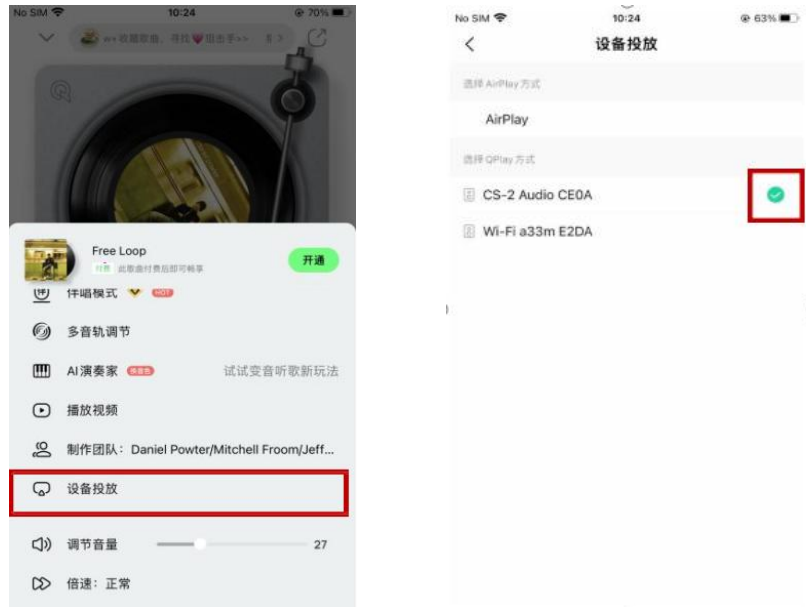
No SIM 10:24 70%

收藏歌曲，寻找 组合手>>

Free Loop
付费 此歌曲付费后即可畅享
开通

伴唱模式 HOT

多音轨调节

AI演奏家 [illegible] 试试变音听歌新玩法

播放视频

制作团队：Daniel Powter/Mitchell Froom/Jeff...

设备投放

调节音量 27

倍速：正常

No SIM 10:24 63%

设备投放

选择 AirPlay 方式

AirPlay

选择 QPlay 方式

CS-2 Audio CE0A

Wi-Fi a33m E2DA